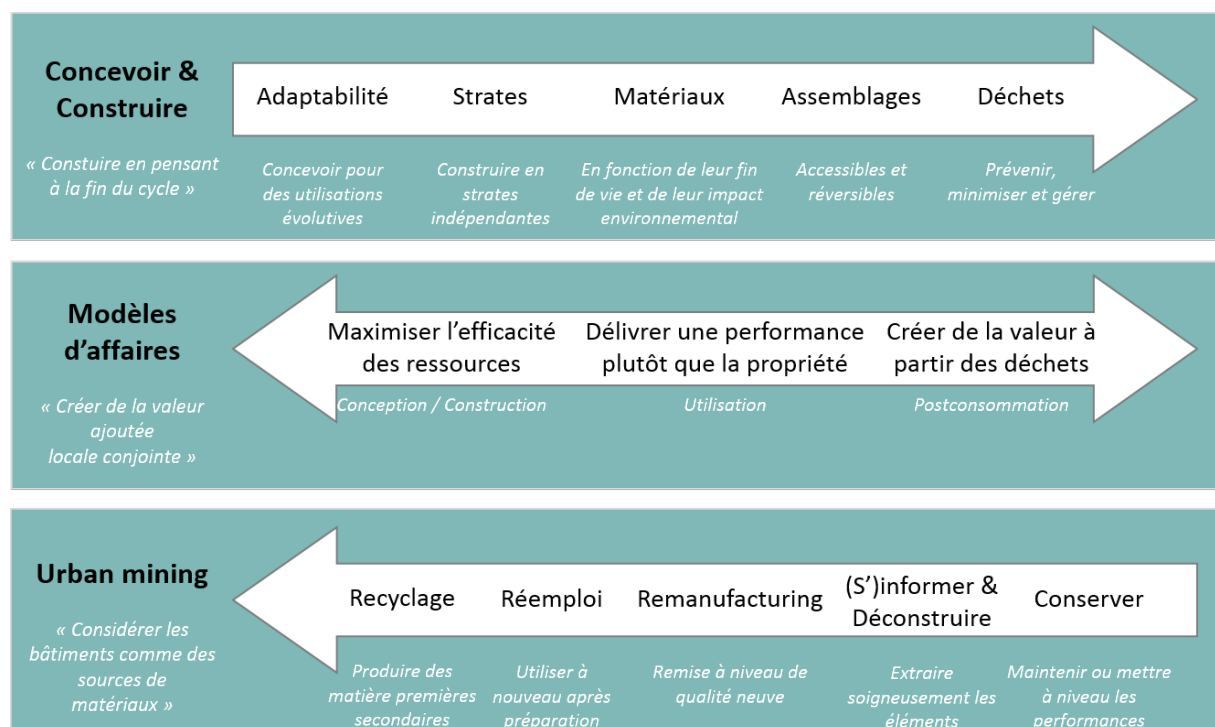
Concevoir & Construire

« Constuire en pensant à la fin du cycle »

Adaptabilité
Concevoir pour des utilisations évolutives

Strates
Construire en strates indépendantes

Matériaux
En fonction de leur fin de vie et de leur impact environnemental

Assemblages
Accessibles et réversibles

Déchets
Prévenir, minimiser et gérer

Modèles d'affaires

« Créer de la valeur ajoutée locale conjointe »

Maximiser l'efficacité des ressources
Conception / Construction

Délivrer une performance plutôt que la propriété
Utilisation

Créer de la valeur à partir des déchets
Postconsommation

Urban mining

« Considérer les bâtiments comme des sources de matériaux »

Recyclage
Produire des matière premières secondaires

Réemploi
Utiliser à nouveau après préparation

Remanufacturing
Remise à niveau de qualité neuve

(S')informer & Déconstruire
Extraire soigneusement les éléments

Conserver
Maintenir ou mettre à niveau les performances